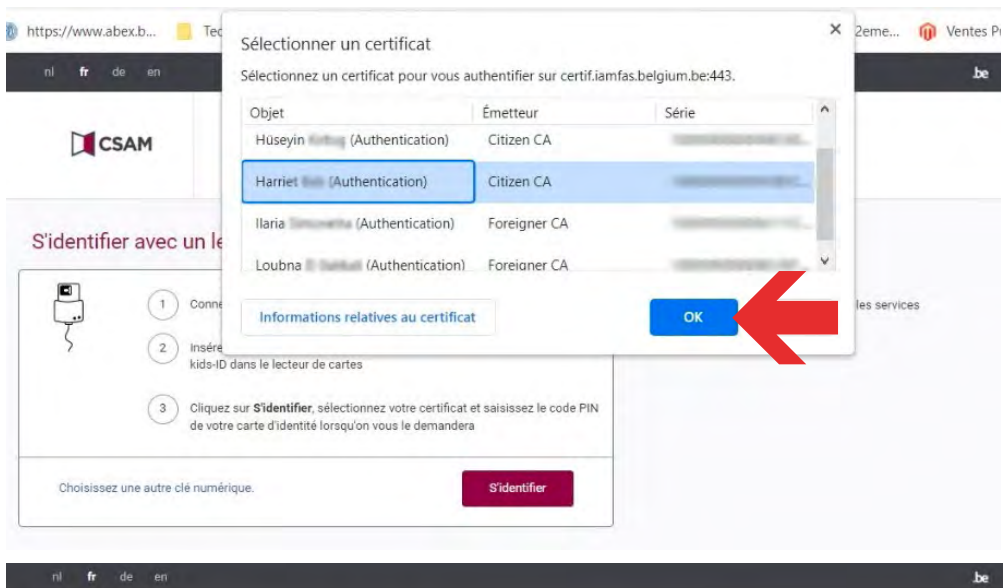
https://www.abex.b... Tec 2eme... Ventes P

nl fr de en .be

CSAM

S'identifier avec un le

1 Conne

2 Insére kids-ID dans le lecteur de cartes

3 Cliquez sur S'identifier, sélectionnez votre certificat et saisissez le code PIN de votre carte d'identité lorsqu'on vous le demandera

les services

Choisissez une autre clé numérique.

S'identifier

nl fr de en .be

Sélectionner un certificat ×

Sélectionnez un certificat pour vous authentifier sur certif.iamfas.belgium.be:443.

| Objet | Émetteur | Série |
|---|---|---|
| Hüseyin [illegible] (Authentication) | Citizen CA | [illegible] |
| Harriet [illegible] (Authentication) | Citizen CA | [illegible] |
| Ilaria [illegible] (Authentication) | Foreigner CA | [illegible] |
| Loubna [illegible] (Authentication) | Foreigner CA | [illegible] |

Informations relatives au certificat

OK